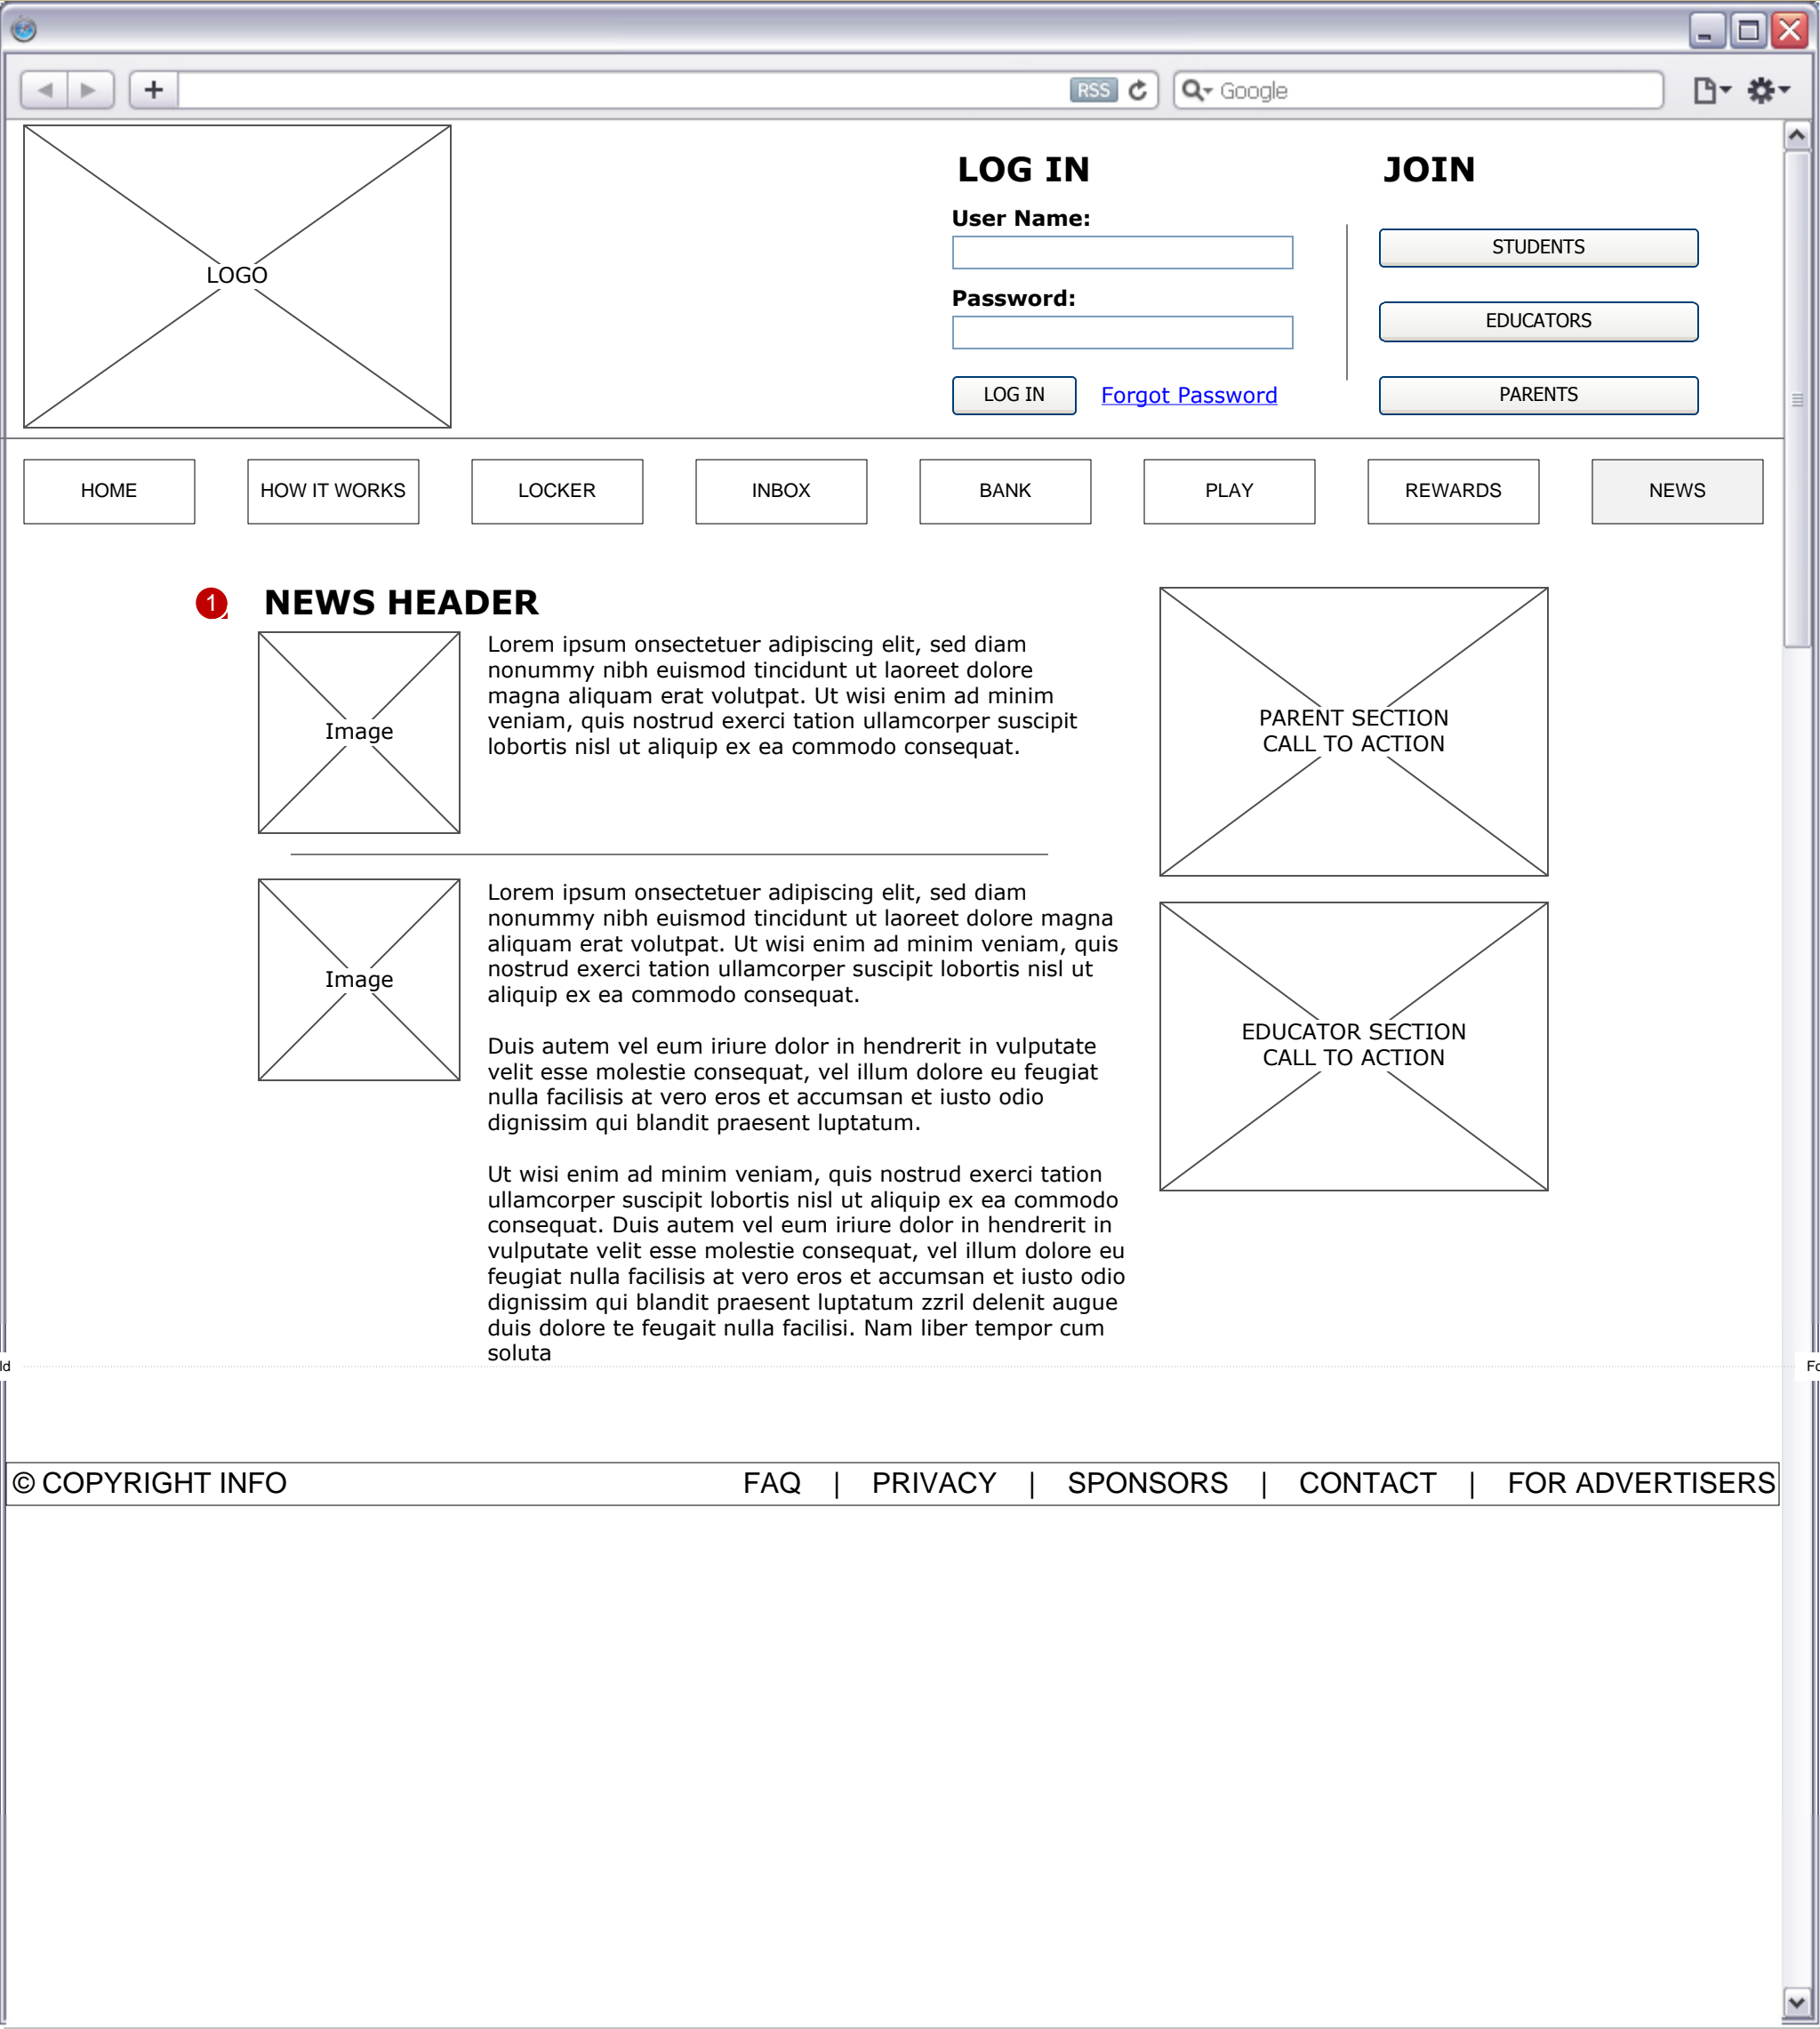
RSS
Google

LOGO

LOG IN
User Name:
Password:
LOG IN
Forgot Password

JOIN
STUDENTS
EDUCATORS
PARENTS

HOME
HOW IT WORKS
LOCKER
INBOX
BANK
PLAY
REWARDS
NEWS

1
NEWS HEADER

Image

Lorem ipsum onsectetuer adipiscing elit, sed diam nonummy nibh euismod tincidunt ut laoreet dolore magna aliquam erat volutpat. Ut wisi enim ad minim veniam, quis nostrud exerci tation ullamcorper suscipit lobortis nisl ut aliquip ex ea commodo consequat.

Image

Lorem ipsum onsectetuer adipiscing elit, sed diam nonummy nibh euismod tincidunt ut laoreet dolore magna aliquam erat volutpat. Ut wisi enim ad minim veniam, quis nostrud exerci tation ullamcorper suscipit lobortis nisl ut aliquip ex ea commodo consequat.

Duis autem vel eum iriure dolor in hendrerit in vulputate velit esse molestie consequat, vel illum dolore eu feugiat nulla facilisis at vero eros et accumsan et iusto odio dignissim qui blandit praesent luptatum.

Ut wisi enim ad minim veniam, quis nostrud exerci tation ullamcorper suscipit lobortis nisl ut aliquip ex ea commodo consequat. Duis autem vel eum iriure dolor in hendrerit in vulputate velit esse molestie consequat, vel illum dolore eu feugiat nulla facilisis at vero eros et accumsan et iusto odio dignissim qui blandit praesent luptatum zzril delenit augue duis dolore te feugait nulla facilisi. Nam liber tempor cum soluta

PARENT SECTION
CALL TO ACTION

EDUCATOR SECTION
CALL TO ACTION

© COPYRIGHT INFO   FAQ | PRIVACY | SPONSORS | CONTACT | FOR ADVERTISERS